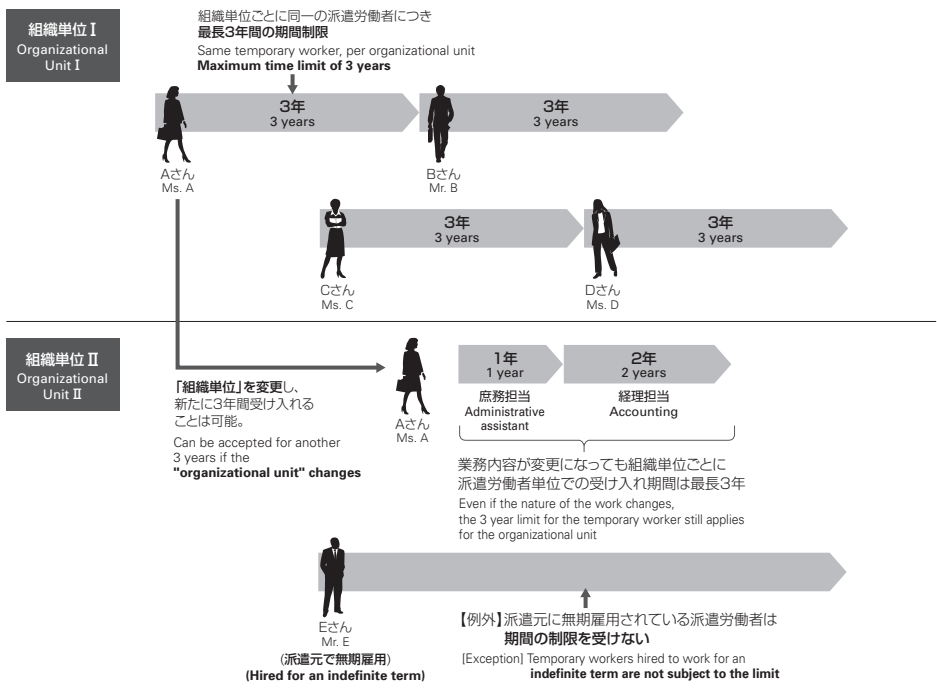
組織単位Ⅰ
Organizational Unit Ⅰ

組織単位ごとに同一の派遣労働者につき
最長3年間の期間制限
Same temporary worker, per organizational unit
Maximum time limit of 3 years

3年
3 years

3年
3 years

Aさん
Ms. A

Bさん
Mr. B

3年
3 years

3年
3 years

Cさん
Ms. C

Dさん
Ms. D

組織単位Ⅱ
Organizational Unit Ⅱ

「組織単位」を変更し、新たに3年間受け入れることは可能。
Can be accepted for another 3 years if the "organizational unit" changes

Aさん
Ms. A

1年
1 year
庶務担当
Administrative assistant

2年
2 years
経理担当
Accounting

業務内容が変更になっても組織単位ごとに派遣労働者単位での受け入れ期間は最長3年
Even if the nature of the work changes, the 3 year limit for the temporary worker still applies for the organizational unit

Eさん
Mr. E
(派遣元で無期雇用)
(Hired for an indefinite term)

【例外】派遣元に無期雇用されている派遣労働者は
期間の制限を受けない
[Exception] Temporary workers hired to work for an indefinite term are not subject to the limit